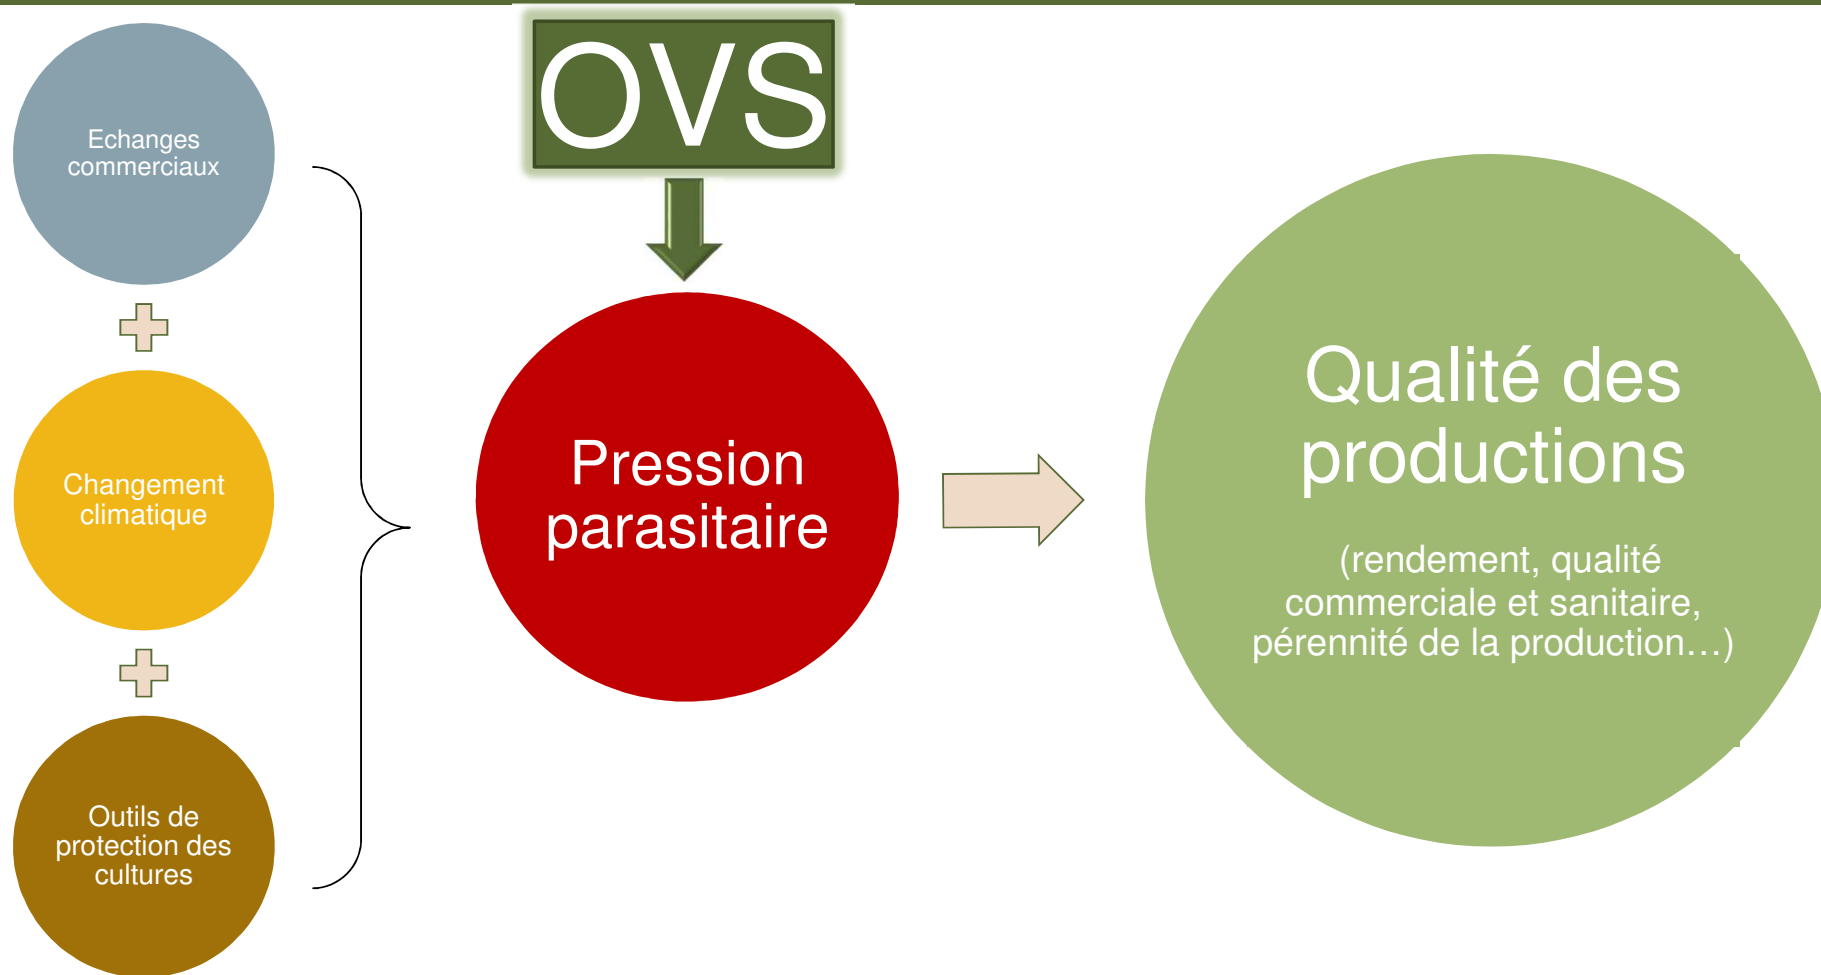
Echanges commerciaux

Changement climatique

Outils de protection des cultures

OVS

Pression parasitaire

Qualité des productions

(rendement, qualité commerciale et sanitaire, pérennité de la production…)